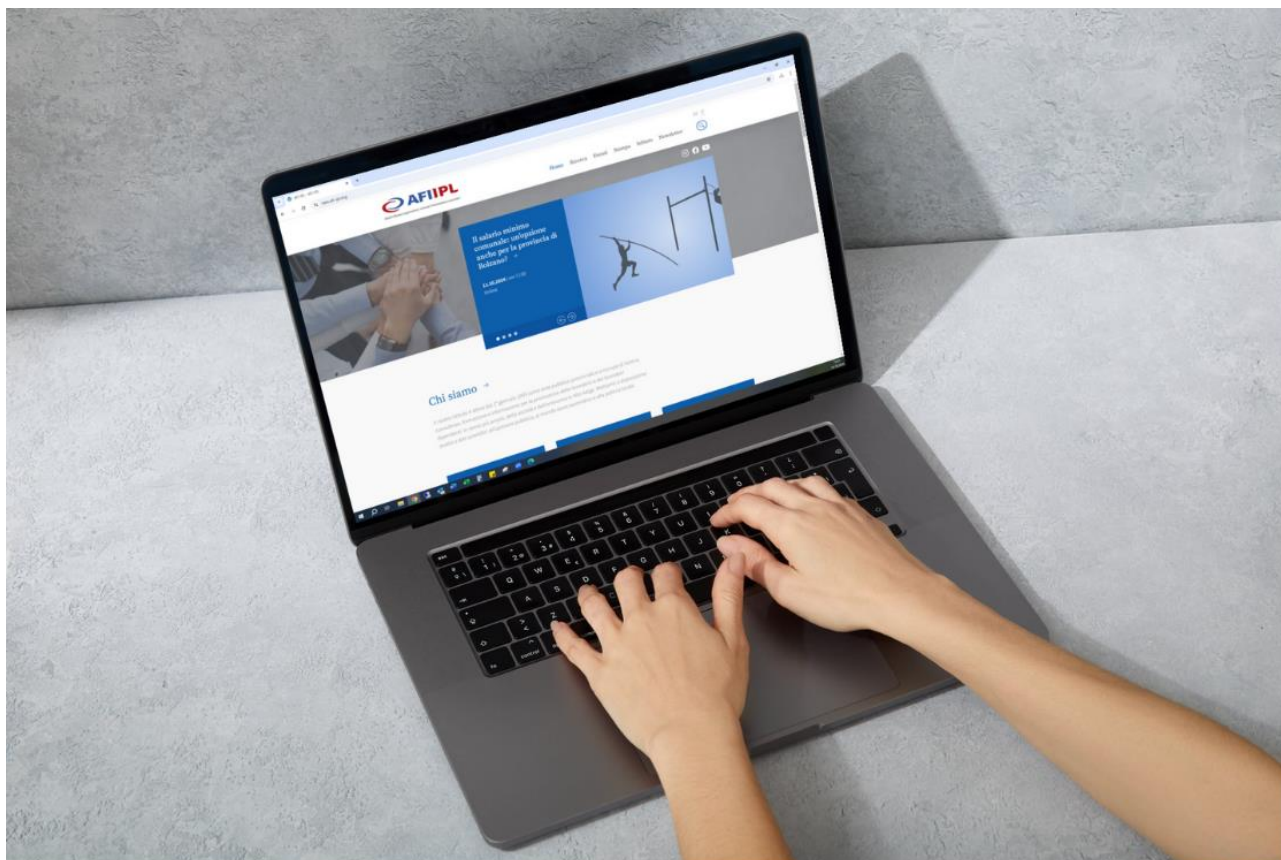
AFIIPL

Home Ricerca Eventi Stampa Istituto Newsletter

Il salario minimo comunale: un'opzione anche per la provincia di Bolzano? →

Chi siamo →

esc
control
Q W E R T Y U I O P
A S D F G H J K L
Z X C V B N M